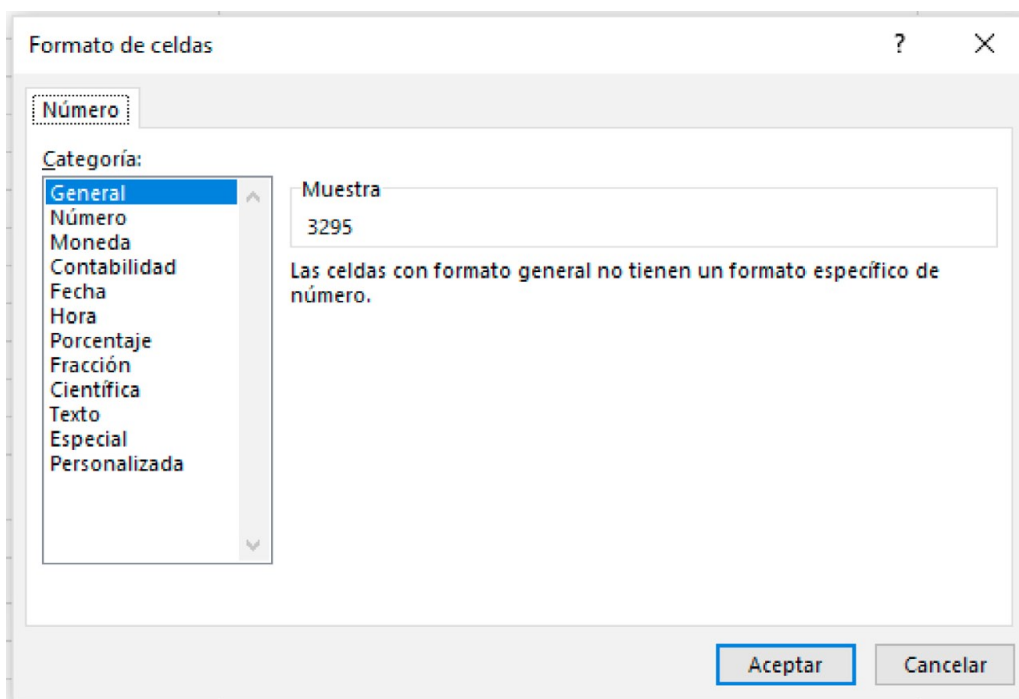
Formato de celdas

?

X

Número

Categoría:

General
Número
Moneda
Contabilidad
Fecha
Hora
Porcentaje
Fracción
Científica
Texto
Especial
Personalizada

Muestra

3295

Las celdas con formato general no tienen un formato específico de número.

Aceptar

Cancelar